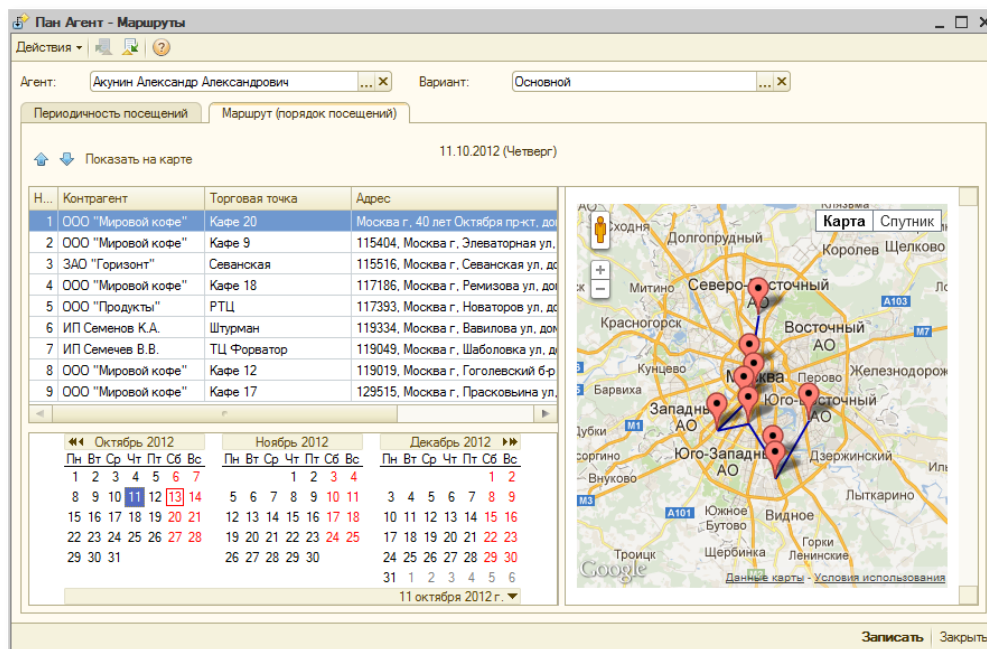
План Агент - Маршруты

Действия ▾

Агент: Акунин Александр Александрович ... ✕ Вариант: Основной ... ✕

Периодичность посещений | Маршрут (порядок посещений)

Показать на карте

11.10.2012 (Четверг)

| Н... | Контрагент | Торговая точка | Адрес |
|---|---|---|---|
| 1 | ООО "Мировой кофе" | Кафе 20 | Москва г, 40 лет Октября пр-кт, до |
| 2 | ООО "Мировой кофе" | Кафе 9 | 115404, Москва г, Элеваторная ул, |
| 3 | ЗАО "Горизонт" | Севанская | 115516, Москва г, Севанская ул, до |
| 4 | ООО "Мировой кофе" | Кафе 18 | 117186, Москва г, Ремизова ул, дом |
| 5 | ООО "Продукты" | РТЦ | 117393, Москва г, Новаторов ул, до |
| 6 | ИП Семенов К.А. | Штурман | 119334, Москва г, Вавилова ул, дом |
| 7 | ИП Семечев В.В. | ТЦ Форватор | 119049, Москва г, Шаболовка ул, до |
| 8 | ООО "Мировой кофе" | Кафе 12 | 119019, Москва г, Гоголевский б-р |
| 9 | ООО "Мировой кофе" | Кафе 17 | 129515, Москва г, Прасковьина ул, |

Октябрь 2012
| Пн | Вт | Ср | Чт | Пт | Сб | Вс |
|---|---|---|---|---|---|---|
| 1 | 2 | 3 | 4 | 5 | 6 | 7 |
| 8 | 9 | 10 | 11 | 12 | 13 | 14 |
| 15 | 16 | 17 | 18 | 19 | 20 | 21 |
| 22 | 23 | 24 | 25 | 26 | 27 | 28 |
| 29 | 30 | 31 | | | | |

Ноябрь 2012
| Пн | Вт | Ср | Чт | Пт | Сб | Вс |
|---|---|---|---|---|---|---|
| | | | 1 | 2 | 3 | 4 |
| 5 | 6 | 7 | 8 | 9 | 10 | 11 |
| 12 | 13 | 14 | 15 | 16 | 17 | 18 |
| 19 | 20 | 21 | 22 | 23 | 24 | 25 |
| 26 | 27 | 28 | 29 | 30 | | |

Декабрь 2012
| Пн | Вт | Ср | Чт | Пт | Сб | Вс |
|---|---|---|---|---|---|---|
| | | | | | 1 | 2 |
| 3 | 4 | 5 | 6 | 7 | 8 | 9 |
| 10 | 11 | 12 | 13 | 14 | 15 | 16 |
| 17 | 18 | 19 | 20 | 21 | 22 | 23 |
| 24 | 25 | 26 | 27 | 28 | 29 | 30 |
| 31 | 1 | 2 | 3 | 4 | 5 | 6 |

11 октября 2012 г.

Карта | Спутник
Клязьма Сходня Долгопрудный Королев Щелково Митино Северо-Восточный АО A103 Красногорск Восточный АО M7 Кунцево Москва Перово Железнодорожный Барвиха Юго-Восточный АО Западный АО M1 Дубки Юго-Западный АО Дзержинский Внуково M3 Лыткарино A101 Южное Бутово Видное Троицк Щербинка Горки Ленинские Google Данные карты - Условия использования

Записать | Закрыть